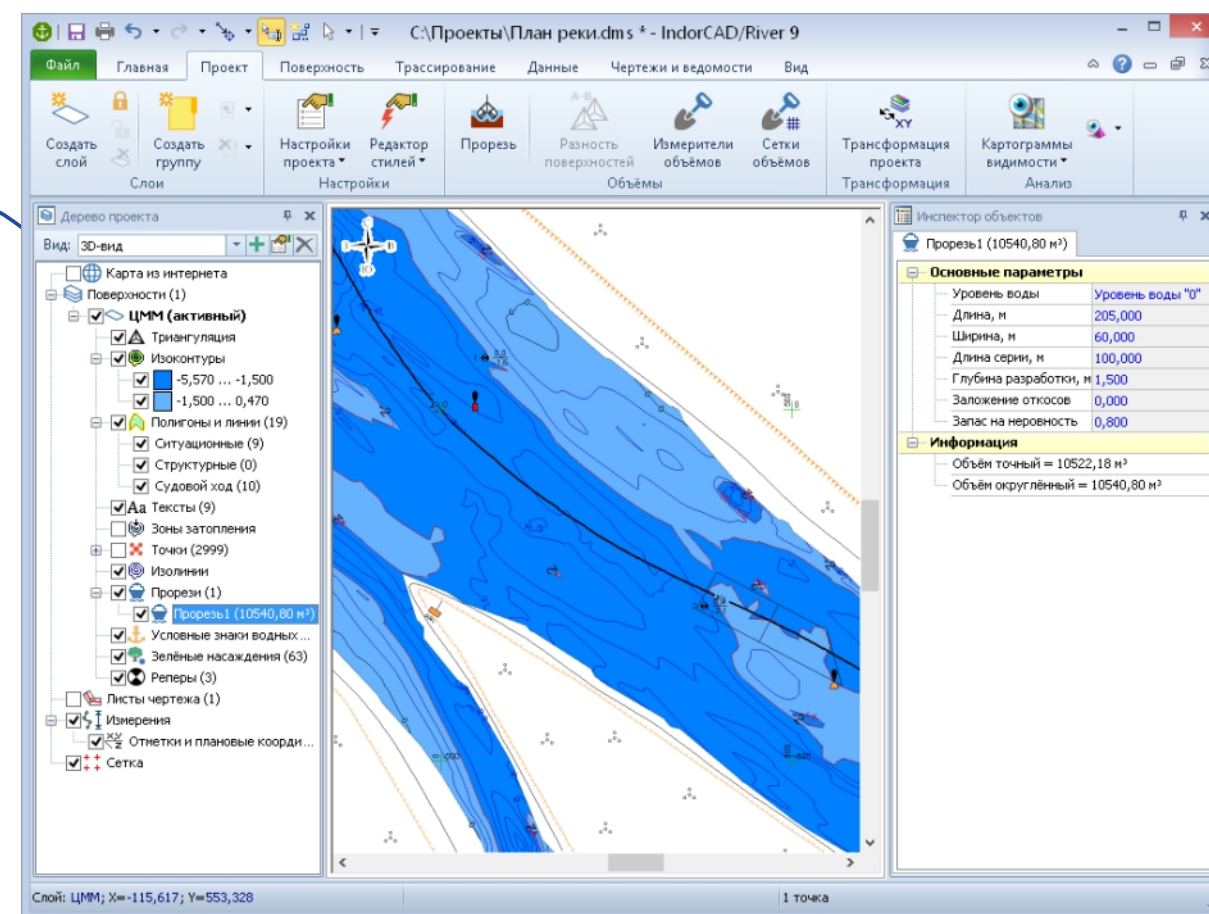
C:\Проекты\План реки.dms * - IndorCAD/River 9

Файл | Главная | Проект | Поверхность | Трассирование | Данные | Чертежи и ведомости | Вид

Создать слой
Создать группу
Слои
Настройки проекта
Редактор стилей
Настройки
Прорезь
Разность поверхностей
Измерители объёмов
Сетки объёмов
Объёмы
Трансформация проекта
Трансформация
Картограммы видимости
Анализ

Дерево проекта
Вид: 3D-вид
Карта из интернета
Поверхности (1)
ЦММ (активный)
Триангуляция
Изоконтуры
-5,570 ... -1,500
-1,500 ... 0,470
Полигоны и линии (19)
Ситуационные (9)
Структурные (0)
Судовой ход (10)
Тексты (9)
Зоны затопления
Точки (2999)
Изолинии
Прорези (1)
Прорезь1 (10540,80 м³)
Условные знаки водных...
Зелёные насаждения (63)
Реперы (3)
Листы чертежа (1)
Измерения
Отметки и плановые коорди...
Сетка

Инспектор объектов
Прорезь1 (10540,80 м³)

| Основные параметры | |
|---|---|
| Уровень воды | Уровень воды "0" |
| Длина, м | 205,000 |
| Ширина, м | 60,000 |
| Длина серии, м | 100,000 |
| Глубина разработки, м | 1,500 |
| Заложение откосов | 0,000 |
| Запас на неровность | 0,800 |
| Информация | |
| Объём точный = 10522,18 м³ | |
| Объём округлённый = 10540,80 м³ | |

Слой: ЦММ; X=-115,617; Y=553,328
1 точка